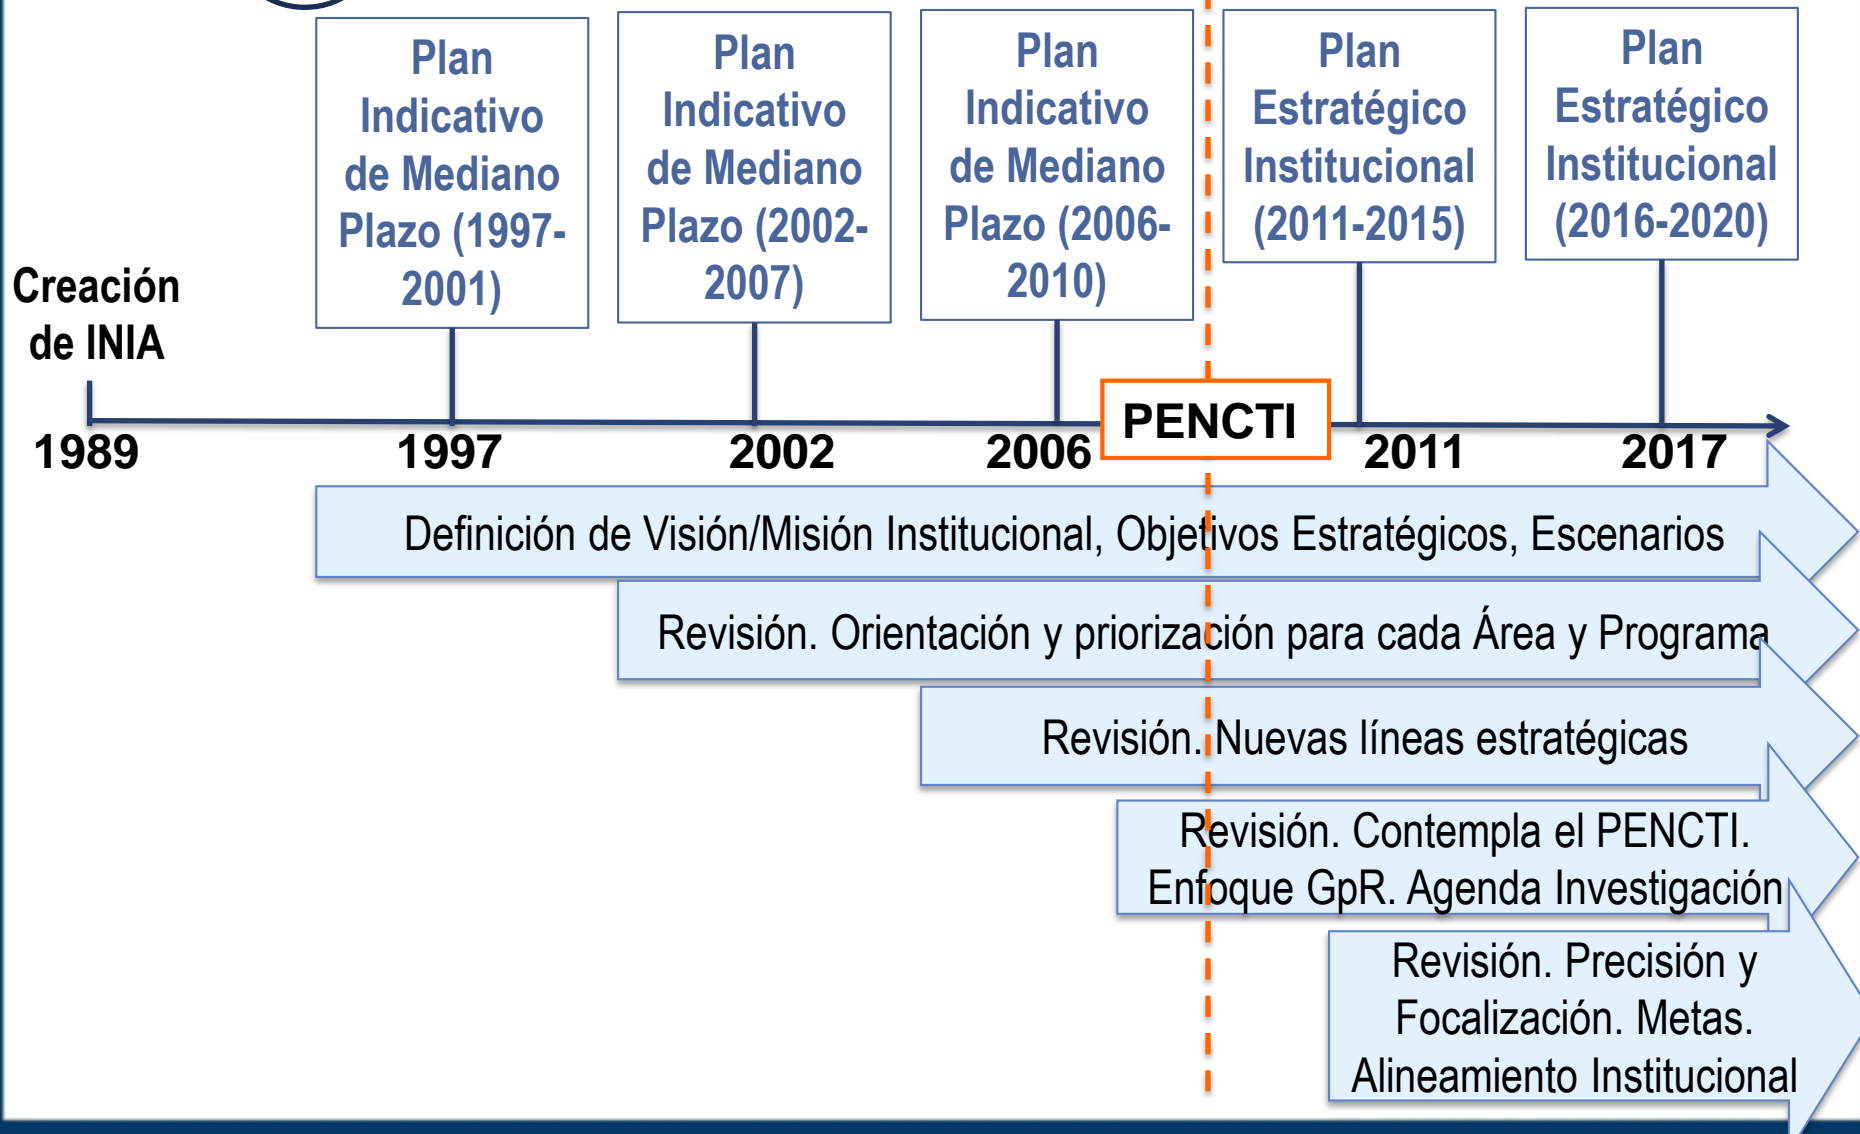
Plan Indicativo de Mediano Plazo (1997-2001)

Plan Indicativo de Mediano Plazo (2002-2007)

Plan Indicativo de Mediano Plazo (2006-2010)

Plan Estratégico Institucional (2011-2015)

Plan Estratégico Institucional (2016-2020)

Creación de INIA

PENCTI

1989

1997

2002

2006

2011

2017

Definición de Visión/Misión Institucional, Objetivos Estratégicos, Escenarios

Revisión. Orientación y priorización para cada Área y Programa

Revisión. Nuevas líneas estratégicas

Revisión. Contempla el PENCTI. Enfoque GpR. Agenda Investigación

Revisión. Precisión y Focalización. Metas. Alineamiento Institucional